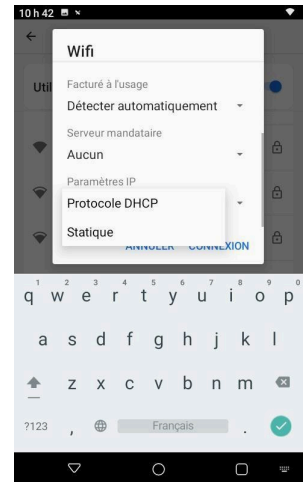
10 h 42

Util

Wifi

Facturé à l'usage

Détecter automatiquement

Serveur mandataire

Aucun

Paramètres IP

Protocole DHCP

Statique

ANNULER CONNEXION

1 2 3 4 5 6 7 8 9 0
q w e r t y u i o p

a s d f g h j k l

z x c v b n m

?123 , Français .